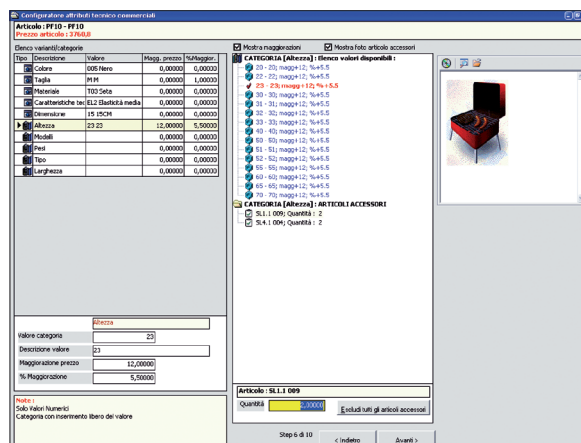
Configuratore attributi tecnico commerciali

Articolo : PF10 - PF10
Prezzo articolo : 3760,8

Elenco varianti/categorie

☑ Mostra maggiorazioni ☑ Mostra foto articolo accessori

| Tipo | Descrizione | Valore | Magg. prezzo | %Maggior. |
|---|---|---|---|---|
| | Colore | 005 Nero | 0,00000 | 0,00000 |
| | Taglia | M M | 0,00000 | 1,00000 |
| | Materiale | T03 Seta | 0,00000 | 0,00000 |
| | Caratteristiche tec | EL2 Elasticità media | 0,00000 | 0,00000 |
| | Dimensione | 15 15CM | 0,00000 | 0,00000 |
| | Altezza | 23 23 | 12,00000 | 5,50000 |
| | Modelli | | 0,00000 | 0,00000 |
| | Pesi | | 0,00000 | 0,00000 |
| | Tipo | | 0,00000 | 0,00000 |
| | Larghezza | | 0,00000 | 0,00000 |

CATEGORIA [Altezza] : Elenco valori disponibili :
20 - 20; magg+12; %+5.5
22 - 22; magg+12; %+5.5
23 - 23; magg+12; %+5.5
30 - 30; magg+12; %+5.5
31 - 31; magg+12; %+5.5
32 - 32; magg+12; %+5.5
33 - 33; magg+12; %+5.5
40 - 40; magg+12; %+5.5
50 - 50; magg+12; %+5.5
51 - 51; magg+12; %+5.5
52 - 52; magg+12; %+5.5
55 - 55; magg+12; %+5.5
60 - 60; magg+12; %+5.5
65 - 65; magg+12; %+5.5
70 - 70; magg+12; %+5.5
CATEGORIA [Altezza] : ARTICOLI ACCESSORI
SL1.1 009; Quantità : 2
SL4.1 004; Quantità : 2

Altezza
Valore categoria 23
Descrizione valore 23
Maggiorazione prezzo 12,00000
% Maggiorazione 5,50000

Articolo : SL1.1 009
Quantità 2,00000
Escludi tutti gli articoli accessori

Note :
Solo Valori Numerici
Categoria con inserimento libero del valore

Step 6 di 10
< Indietro
Avanti >